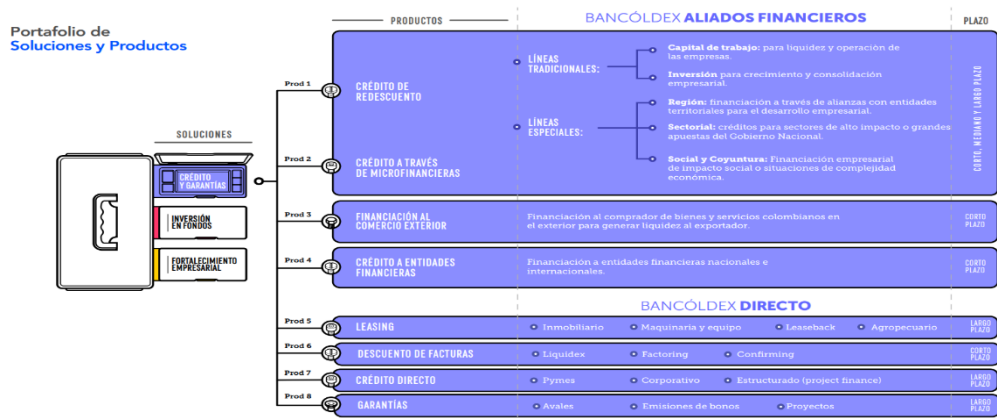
Portafolio de
Soluciones y Productos

PRODUCTOS

BANCÓLDEX ALIADOS FINANCIEROS

PLAZO

SOLUCIONES

CRÉDITO Y GARANTÍAS

INVERSIÓN EN FONDOS

FORTALECIMIENTO EMPRESARIAL

Prod 1

CRÉDITO DE REDESCUENTO

LÍNEAS TRADICIONALES:

Capital de trabajo: para liquidez y operación de las empresas.

Inversión para crecimiento y consolidación empresarial.

LÍNEAS ESPECIALES:

Región: financiación a través de alianzas con entidades territoriales para el desarrollo empresarial.

Sectorial: créditos para sectores de alto impacto o grandes apuestas del Gobierno Nacional.

Social y Coyuntura: Financiación empresarial de impacto social o situaciones de complejidad económica.

CORTO, MEDIANO Y LARGO PLAZO

Prod 2

CRÉDITO A TRAVÉS DE MICROFINANCIERAS

Prod 3

FINANCIACIÓN AL COMERCIO EXTERIOR

Financiación al comprador de bienes y servicios colombianos en el exterior para generar liquidez al exportador.

CORTO PLAZO

Prod 4

CRÉDITO A ENTIDADES FINANCIERAS

Financiación a entidades financieras nacionales e internacionales.

CORTO PLAZO

BANCÓLDEX DIRECTO

Prod 5

LEASING

Inmobiliario · Maquinaria y equipo · Leaseback · Agropecuario

LARGO PLAZO

Prod 6

DESCUENTO DE FACTURAS

Liquidex · Factoring · Confirming

CORTO PLAZO

Prod 7

CRÉDITO DIRECTO

Pymes · Corporativo · Estructurado (project finance)

LARGO PLAZO

Prod 8

GARANTÍAS

Avales · Emisiones de bonos · Proyectos

LARGO PLAZO